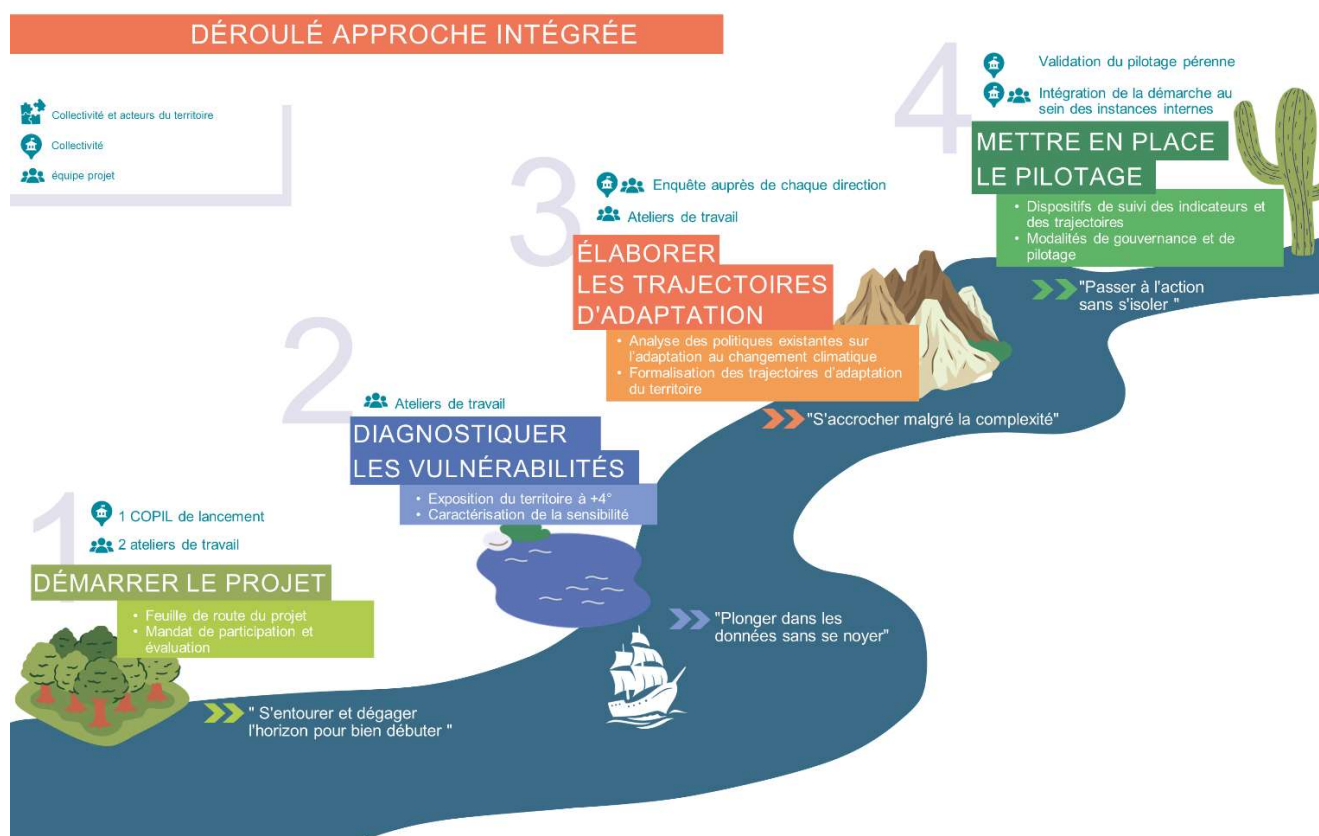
DÉROULÉ APPROCHE INTÉGRÉE

Collectivité et acteurs du territoire
Collectivité
équipe projet

1
1 COPIL de lancement
2 ateliers de travail
DÉMARRER LE PROJET
• Feuille de route du projet
• Mandat de participation et évaluation
" S'entourer et dégager l'horizon pour bien débuter "

2
Ateliers de travail
DIAGNOSTIQUER LES VULNÉRABILITÉS
• Exposition du territoire à +4°
• Caractérisation de la sensibilité
"Plonger dans les données sans se noyer"

3
Enquête auprès de chaque direction
Ateliers de travail
ÉLABORER LES TRAJECTOIRES D'ADAPTATION
• Analyse des politiques existantes sur l'adaptation au changement climatique
• Formalisation des trajectoires d'adaptation du territoire
"S'accrocher malgré la complexité"

4
Validation du pilotage pérenne
Intégration de la démarche au sein des instances internes
METTRE EN PLACE LE PILOTAGE
• Dispositifs de suivi des indicateurs et des trajectoires
• Modalités de gouvernance et de pilotage
"Passer à l'action sans s'isoler "